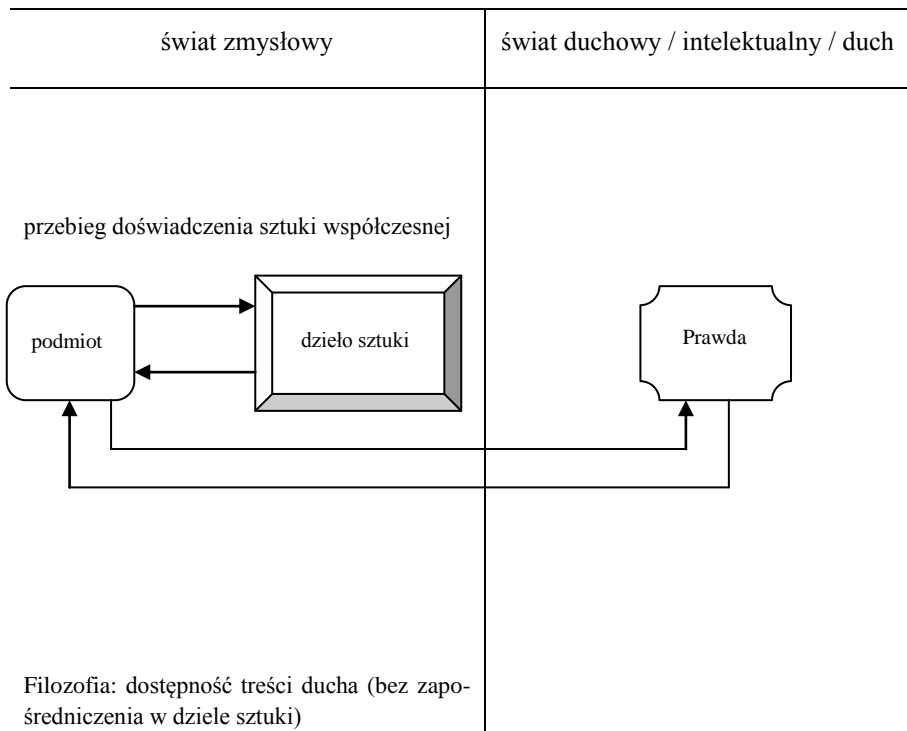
świat zmysłowy

świat duchowy / intelektualny / duch

przebieg doświadczenia sztuki współczesnej

podmiot

dzieło sztuki

Prawda

Filozofia: dostępność treści ducha (bez zapośredniczenia w dziele sztuki)